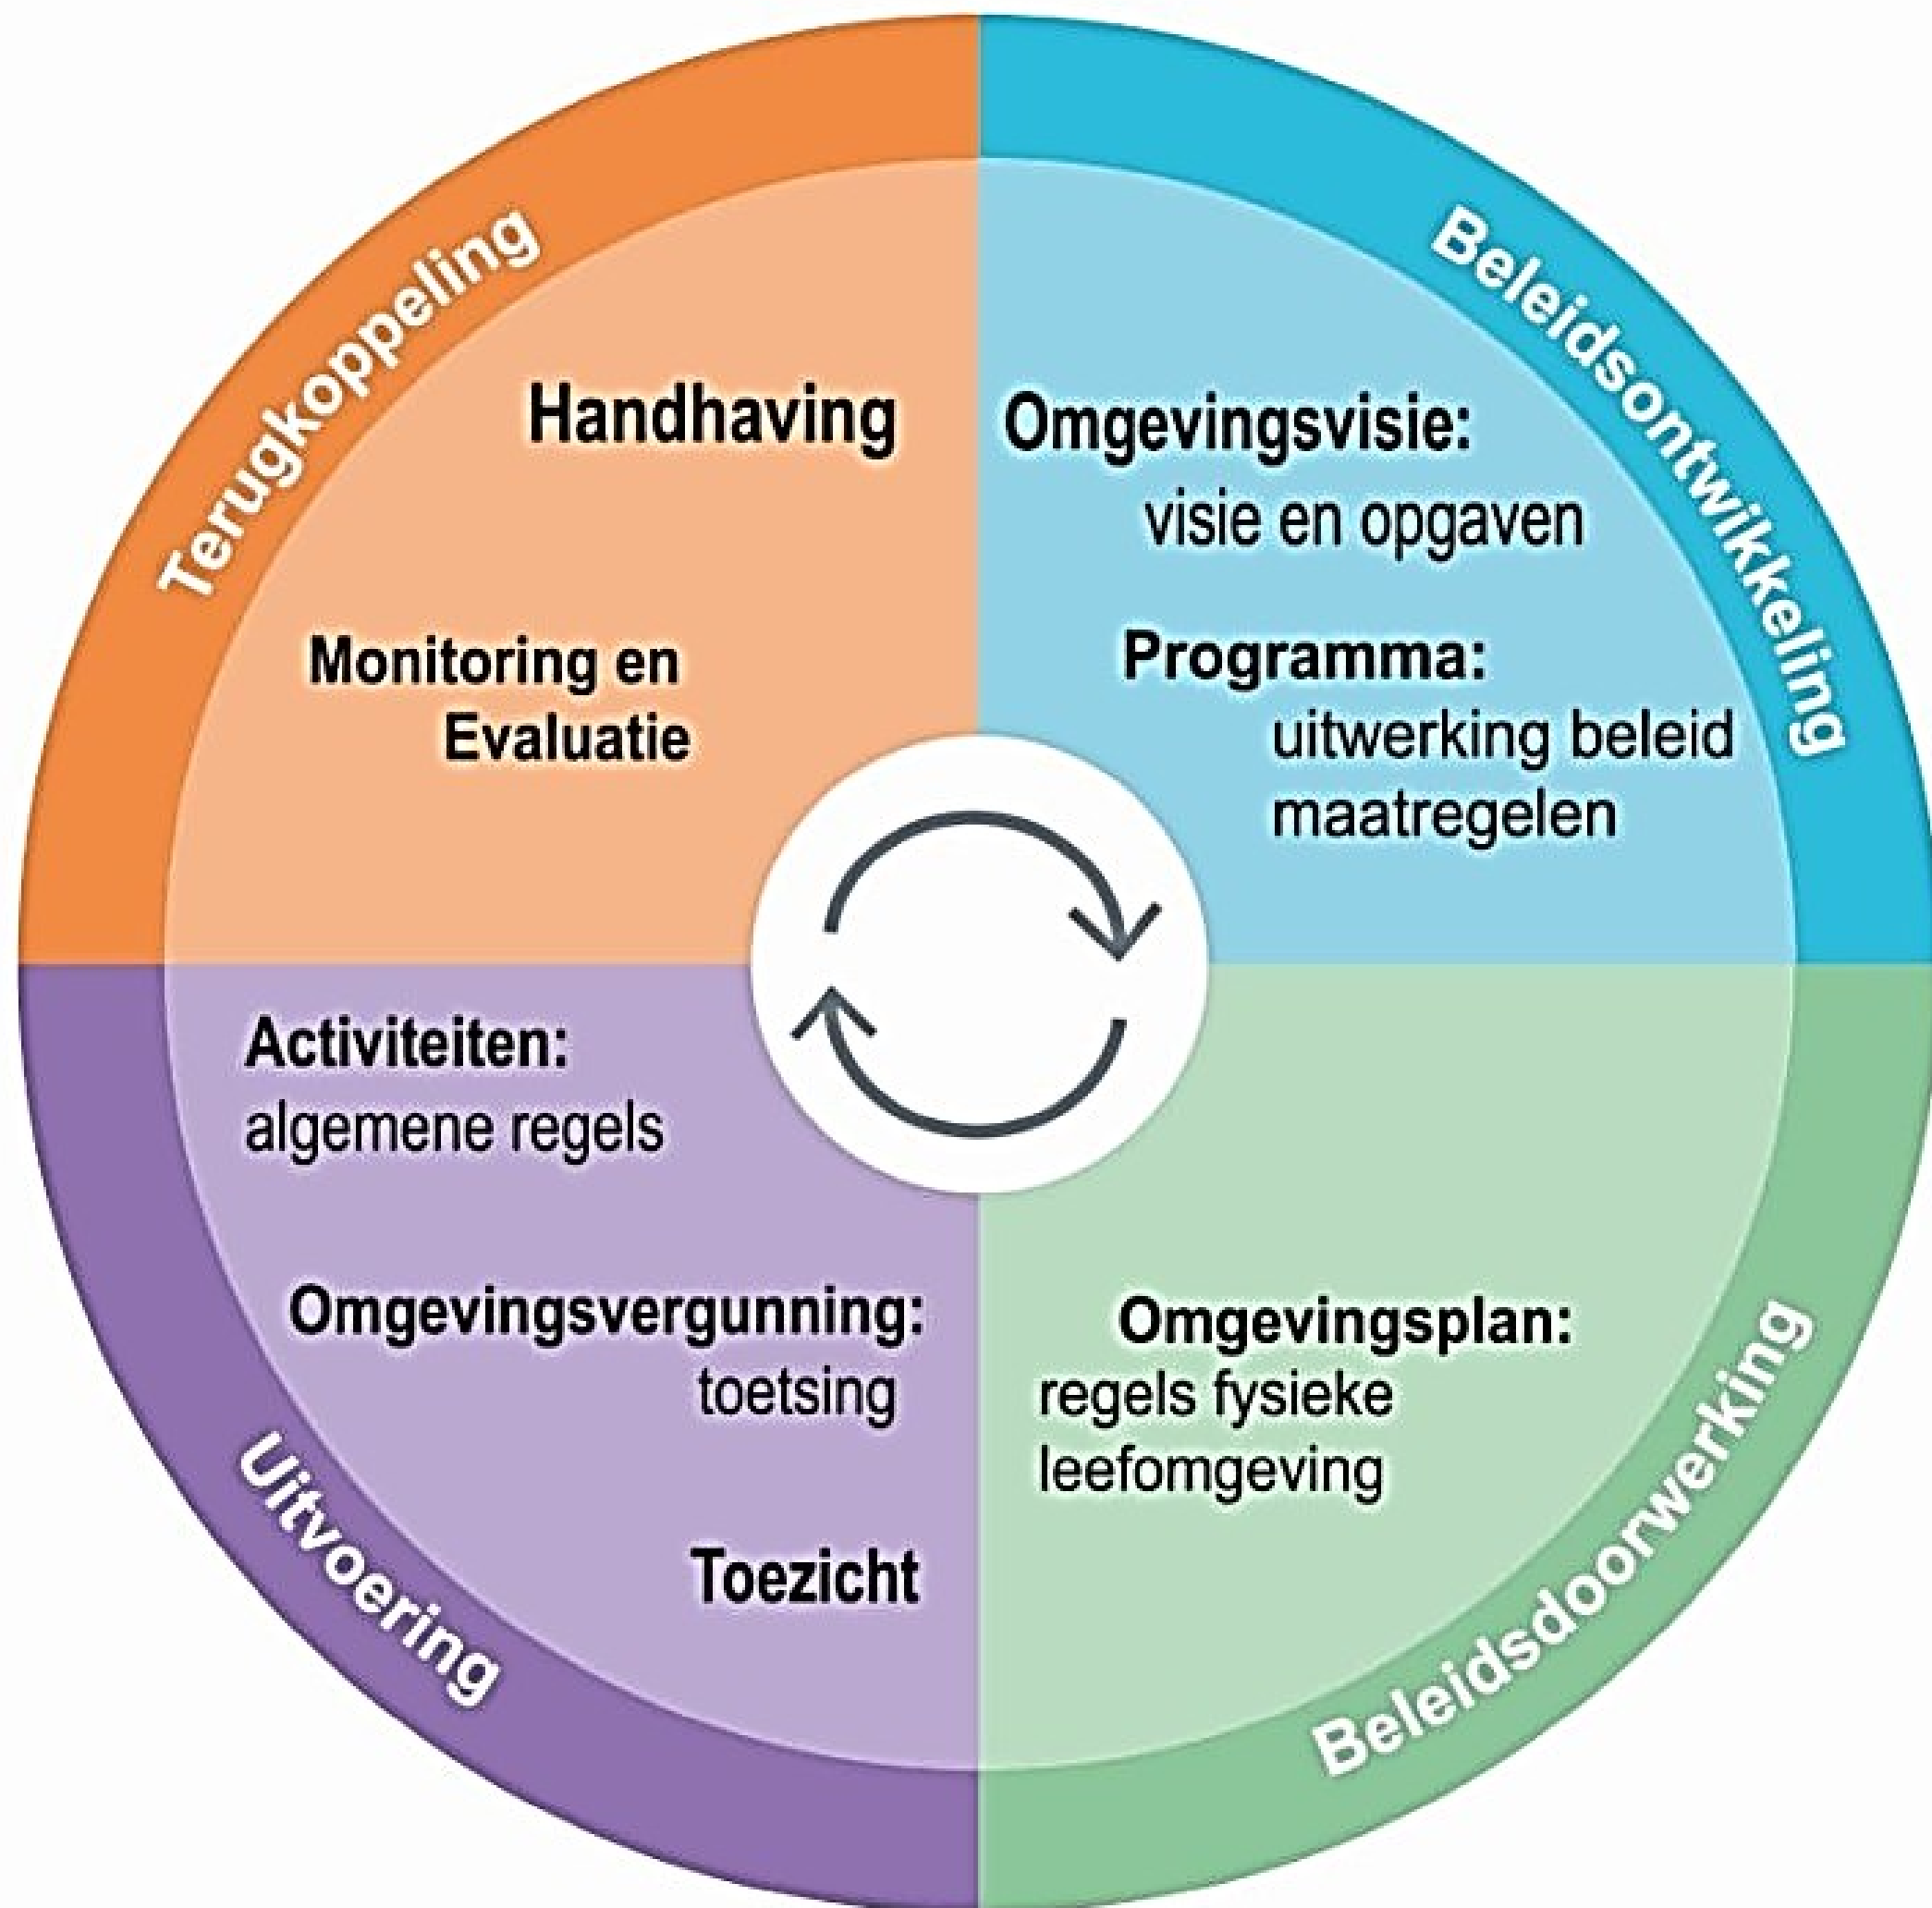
Terugkoppeling

Handhaving

Monitoring en Evaluatie

Beleidsontwikkeling

Omgevingsvisie: visie en opgaven

Programma: uitwerking beleid maatregelen

Activiteiten: algemene regels

Omgevingsvergunning: toetsing

Toezicht

Uitvoering

Omgevingsplan: regels fysieke leefomgeving

Beleidsdoorwerking